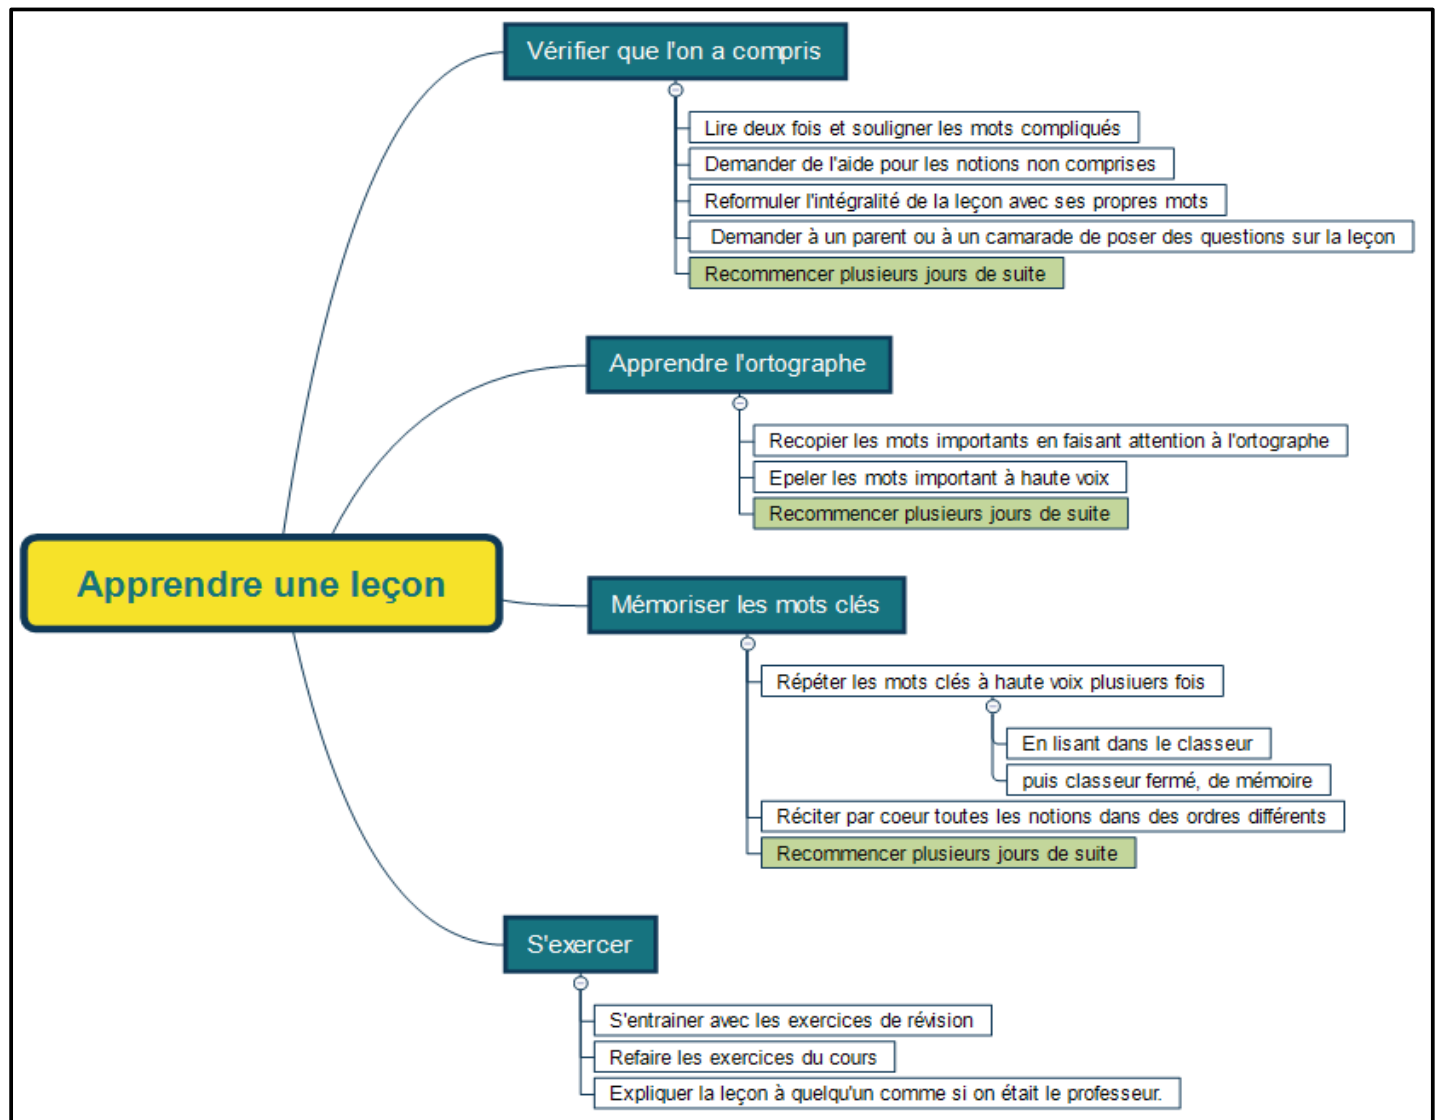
Apprendre une leçon

Vérifier que l'on a compris

Lire deux fois et souligner les mots compliqués

Demander de l'aide pour les notions non comprises

Reformuler l'intégralité de la leçon avec ses propres mots

Demander à un parent ou à un camarade de poser des questions sur la leçon

Recommencer plusieurs jours de suite

Apprendre l'ortographe

Recopier les mots importants en faisant attention à l'ortographe

Epeler les mots important à haute voix

Recommencer plusieurs jours de suite

Mémoriser les mots clés

Répéter les mots clés à haute voix plusiuers fois

En lisant dans le classeur

puis classeur fermé, de mémoire

Réciter par coeur toutes les notions dans des ordres différents

Recommencer plusieurs jours de suite

S'exercer

S'entrainer avec les exercices de révision

Refaire les exercices du cours

Expliquer la leçon à quelqu'un comme si on était le professeur.